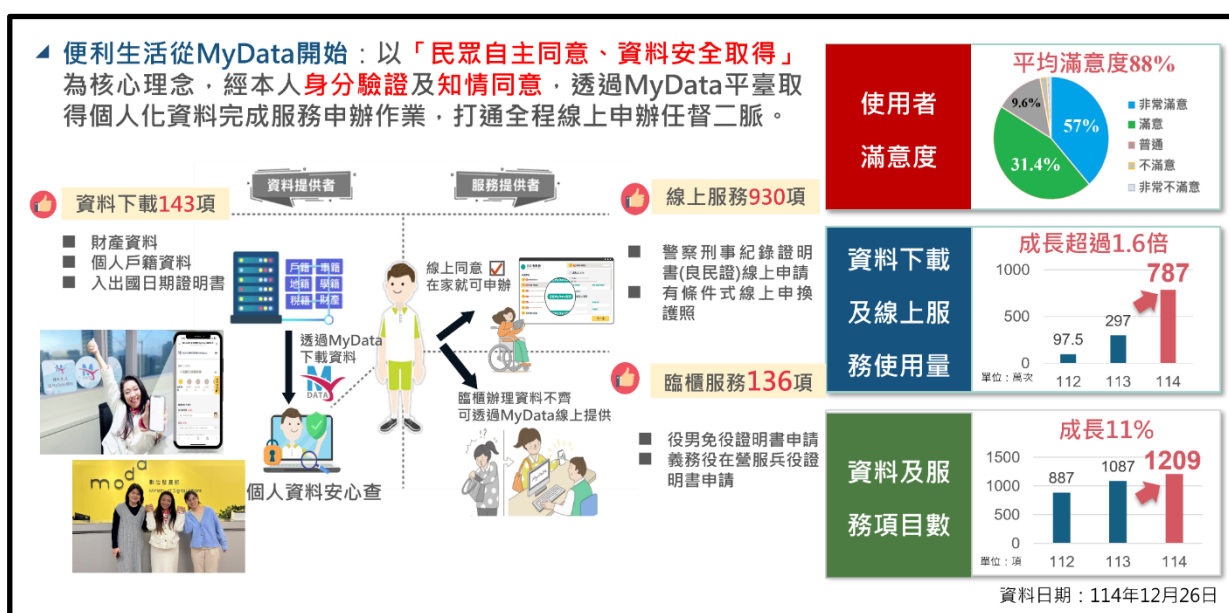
便利生活從MyData開始：以「民眾自主同意、資料安全取得」為核心理念，經本人身分驗證及知情同意，透過MyData平臺取得個人化資料完成服務申辦作業，打通全程線上申辦任督二脈。

資料提供者

服務提供者

資料下載143項

■ 財產資料
■ 個人戶籍資料
■ 入出國日期證明書

戶籍 車籍
地籍 學籍
稅籍 財產

透過MyData下載資料

MyDATA

個人資料安心查

線上同意 在家就可申辦

臨櫃辦理資料不齊可透過MyData線上提供

線上服務930項

■ 警察刑事紀錄證明書(良民證)線上申請
■ 有條件式線上申換護照

臨櫃服務136項

■ 役男免役證明書申請
■ 義務役在營服兵役證明書申請

使用者滿意度

平均滿意度88%

57%
31.4%
9.6%

非常滿意
滿意
普通
不滿意
非常不滿意

資料下載及線上服務使用量

成長超過1.6倍

1000
500
0
97.5
297
787
112
113
114
單位：萬次

資料及服務項目數

成長11%

1500
1000
500
0
887
1087
1209
112
113
114
單位：項

資料日期：114年12月26日